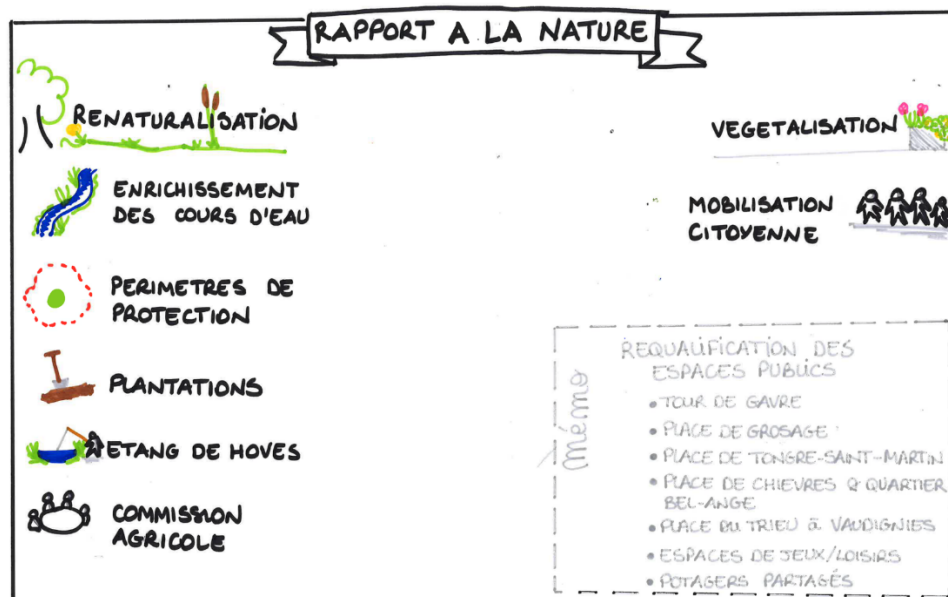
RAPPORT A LA NATURE

RENATURALISATION

ENRICHISSEMENT DES COURS D'EAU

PERIMETRES DE PROTECTION

PLANTATIONS

ETANG DE HOVES

COMMISSION AGRICOLE

VEGETALISATION

MOBILISATION CITOYENNE

Mémo

REQUALIFICATION DES ESPACES PUBLICS
• TOUR DE GAVRE
• PLACE DE GROSAGE
• PLACE DE TONGRE-SAINT-MARTIN
• PLACE DE CHIEVRES & QUARTIER BEL-ANGE
• PLACE DU TRIEU à VAUDIGNIES
• ESPACES DE JEUX/LOISIRS
• POTAGERS PARTAGÉS